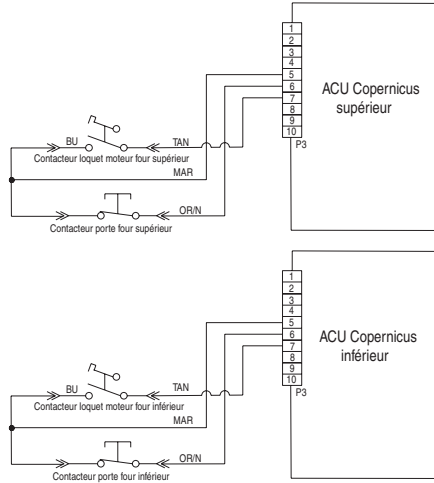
1
2
3
4
5
6
7
8
9
10
P3

ACU Copernicus supérieur

BU
TAN
Contacteur loquet moteur four supérieur
MAR
OR/N
Contacteur porte four supérieur

1
2
3
4
5
6
7
8
9
10
P3

ACU Copernicus inférieur

BU
TAN
Contacteur loquet moteur four inférieur
MAR
OR/N
Contacteur porte four inférieur